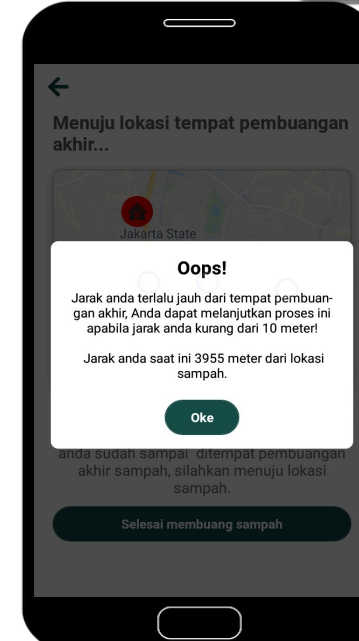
Menuju lokasi tempat pembuangan akhir...

Jakarta State

Oops!

Jarak anda terlalu jauh dari tempat pembuangan akhir, Anda dapat melanjutkan proses ini apabila jarak anda kurang dari 10 meter!

Jarak anda saat ini 3955 meter dari lokasi sampah.

Oke

anda sudah sampai ditempat pembuangan akhir sampah, silahkan menuju lokasi sampah.

Selesai membuang sampah